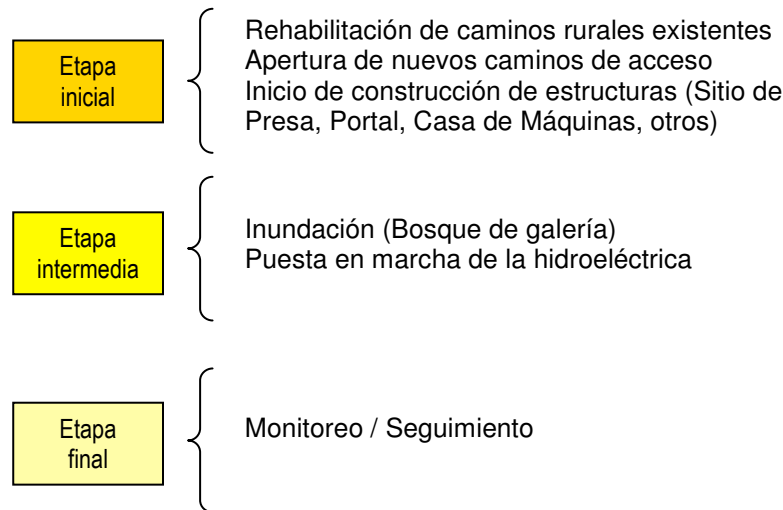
Etapa inicial

Rehabilitación de caminos rurales existentes
Apertura de nuevos caminos de acceso
Inicio de construcción de estructuras (Sitio de Presa, Portal, Casa de Máquinas, otros)

Etapa intermedia

Inundación (Bosque de galería)
Puesta en marcha de la hidroeléctrica

Etapa final

Monitoreo / Seguimiento